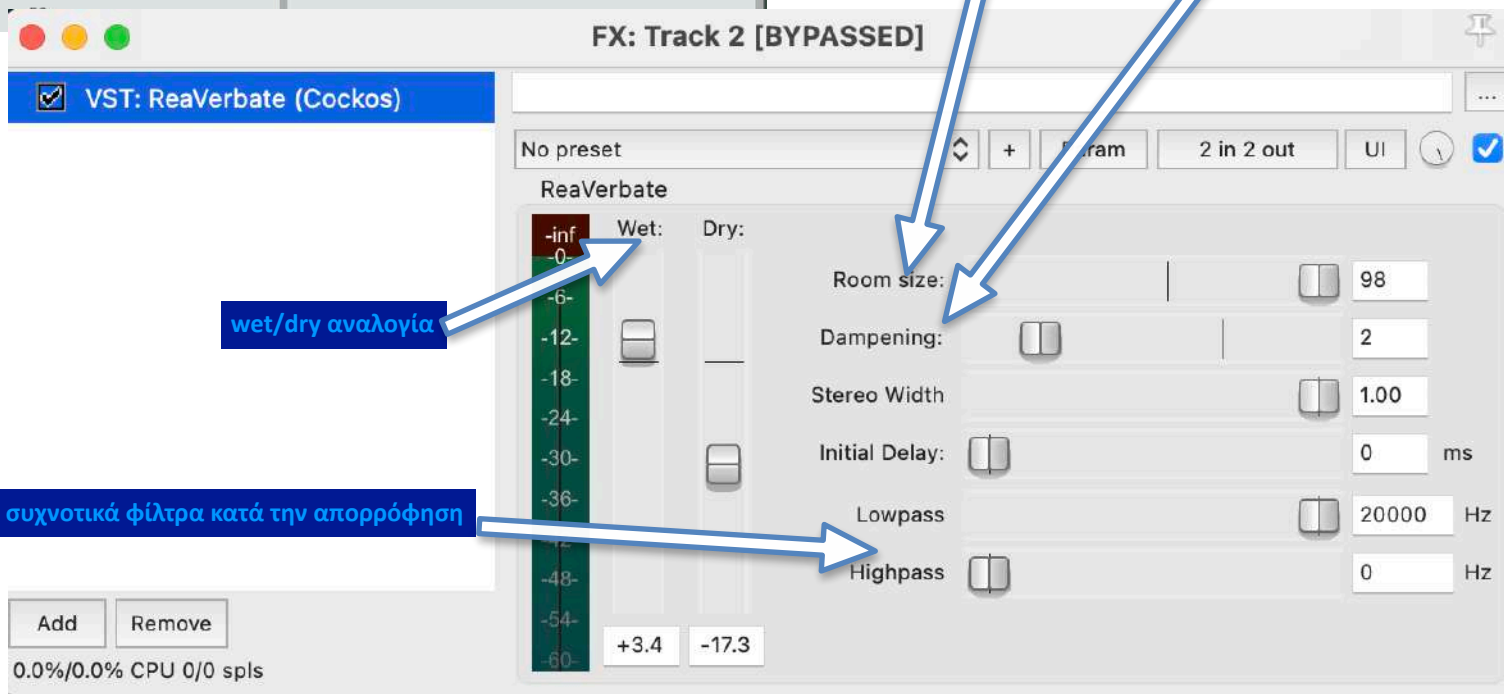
FX: Track 2 [BYPASSED]

VST: ReaVerbate (Cockos)

...

No preset

+

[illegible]ram

2 in 2 out

UI

ReaVerbate

-inf
-0-
-6-
-12-
-18-
-24-
-30-
-36-
-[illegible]
-48-
-54-
-60-

Wet:

Dry:

wet/dry αναλογία

Room size: 98

Dampening: 2

Stereo Width 1.00

Initial Delay: 0 ms

συχνοτικά φίλτρα κατά την απορρόφηση

Lowpass 20000 Hz

Highpass 0 Hz

+3.4

-17.3

Add

Remove

0.0%/0.0% CPU 0/0 spls